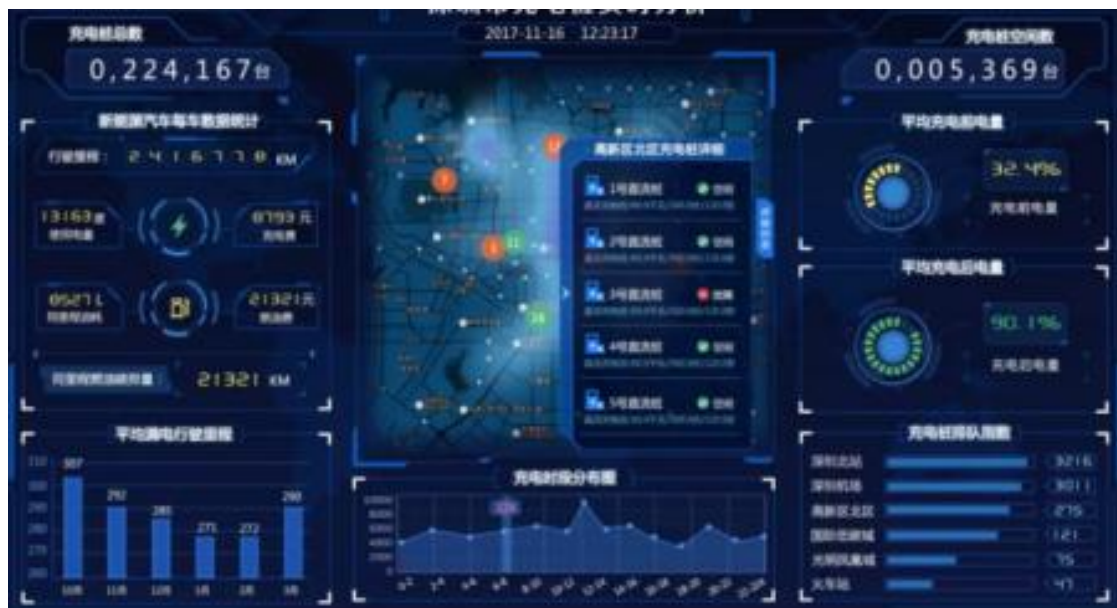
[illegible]

2017-11-16 12:23:17

充电桩总数
0,224,167台

充电桩空闲数
0,005,369台

新能源汽车每车数据统计
行驶里程： 2 4 1 6 7 7 8 KM
13163度
使用电量
8793元
充电费
0527L
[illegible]
21321元
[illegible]
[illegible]
21321 KM

平均满电行驶里程
307
292
285
271
272
298

高新区北区充电桩详情
1号直流桩 空闲
2号直流桩 空闲
3号直流桩 故障
4号直流桩 空闲
5号直流桩 空闲

充电时段分布图

平均充电前电量
32.4%
充电前电量

平均充电后电量
90.1%
充电后电量

充电桩排队指数
深圳北站 3216
深圳机场 3011
高新区北区 275
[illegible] 121
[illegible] 75
火车站 47